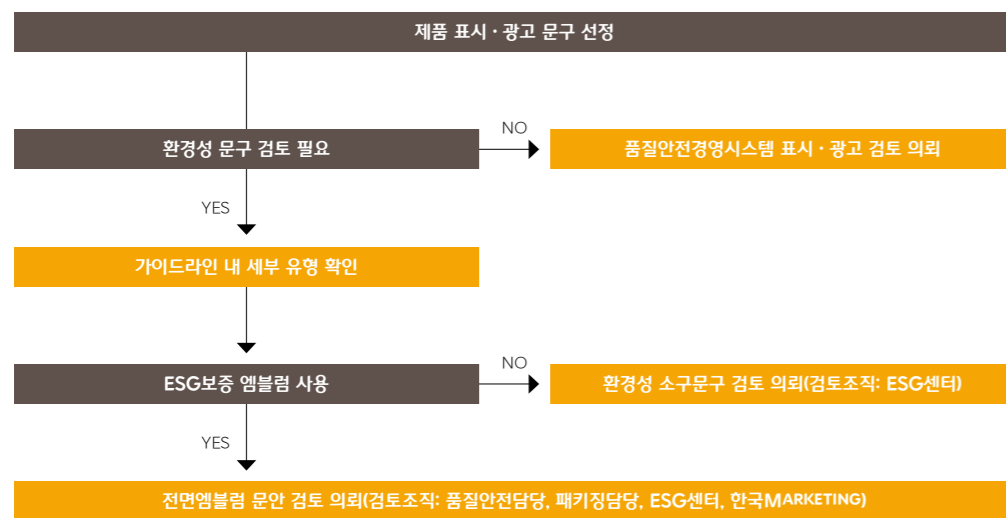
제품 표시 · 광고 문구 선정

환경성 문구 검토 필요

NO

품질안전경영시스템 표시 · 광고 검토 의뢰

YES

가이드라인 내 세부 유형 확인

ESG보증 엠블럼 사용

NO

환경성 소구문구 검토 의뢰(검토조직: ESG센터)

YES

전면엠블럼 문안 검토 의뢰(검토조직: 품질안전담당, 패키징담당, ESG센터, 한국MARKETING)